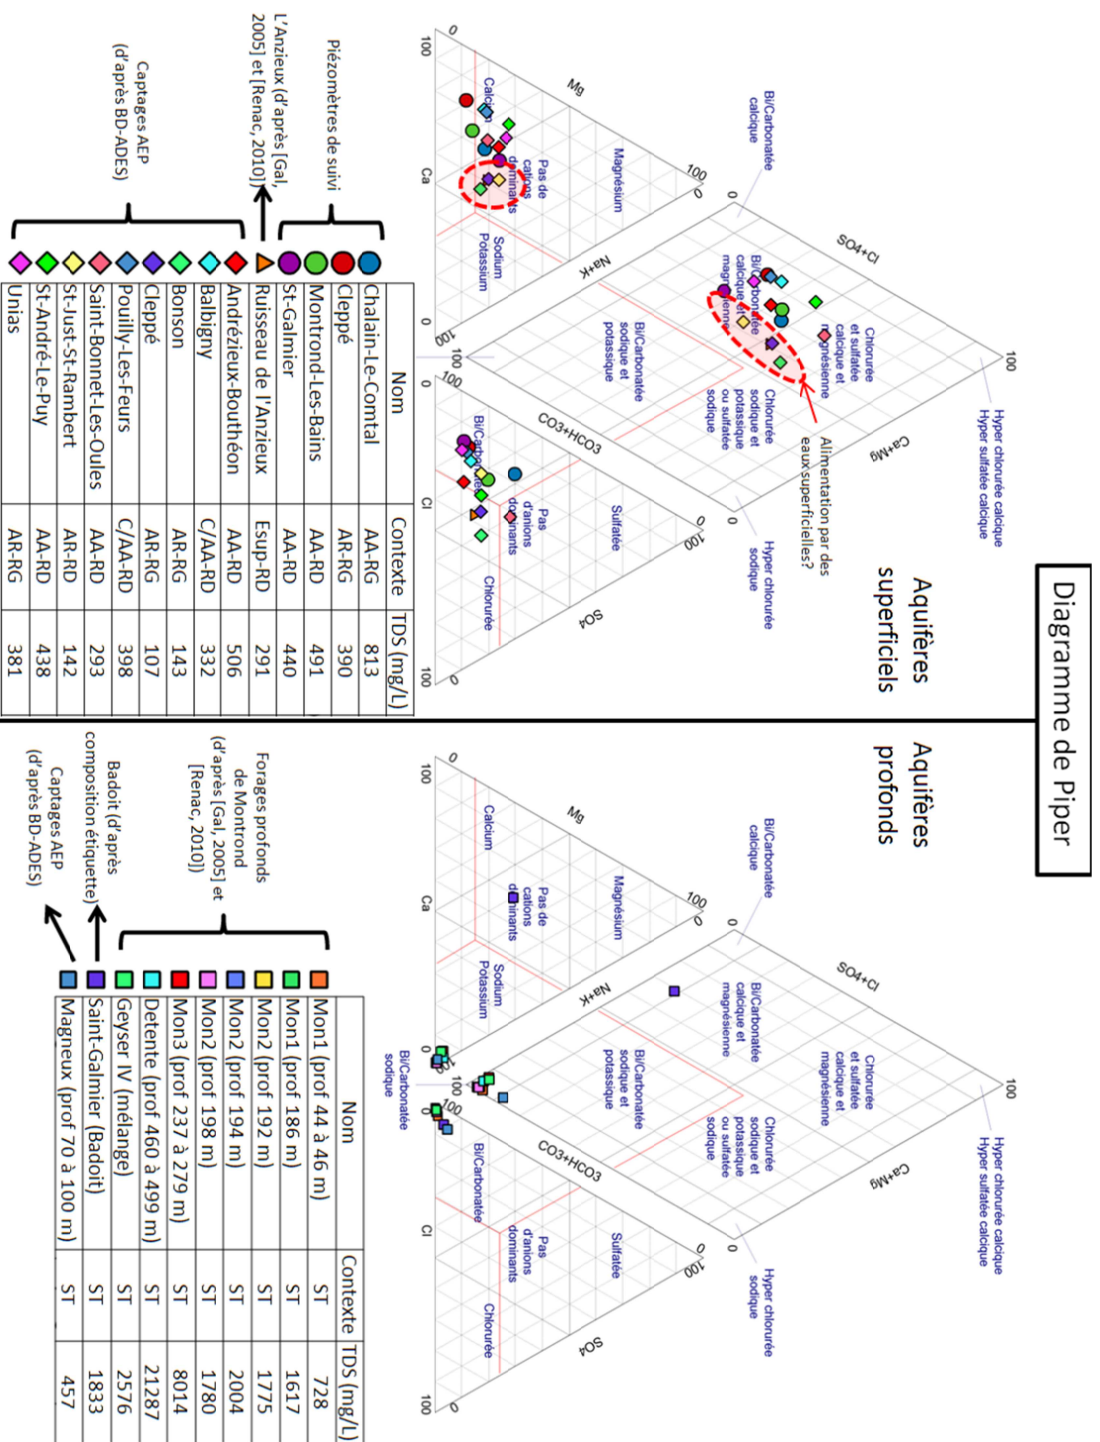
Diagramme de Piper

Aquifères superficiels

| Nom | Contexte | TDS (mg/L) |
|---|---|---|
| Chalain-Le-Comtal | AA-RG | 813 |
| Cleppé | AR-RG | 390 |
| Montrond-Les-Bains | AA-RD | 491 |
| St-Galmier | AA-RD | 440 |
| Ruisseau de l'Anzieux | Esup-RD | 291 |
| Andrézieux-Bouthéon | AA-RD | 506 |
| Balbigny | C/AA-RD | 332 |
| Bonson | AR-RG | 143 |
| Cleppé | AR-RG | 107 |
| Pouilly-Les-Feurs | C/AA-RD | 398 |
| Saint-Bonnet-Les-Oules | AA-RD | 293 |
| St-Just-St-Rambert | AR-RD | 142 |
| St-André-Le-Puy | AA-RD | 438 |
| Unias | AR-RG | 381 |

Piézomètres de suivi

L'Anzieux (d'après [Gal, 2005] et [Renac, 2010])

Captages AEP (d'après BD-ADES)

Alimentation par des eaux superficielles?

Aquifères profonds

| Nom | Contexte | TDS (mg/L) |
|---|---|---|
| Mon1 (prof 44 à 46 m) | ST | 728 |
| Mon1 (prof 186 m) | ST | 1617 |
| Mon2 (prof 192 m) | ST | 1775 |
| Mon2 (prof 194 m) | ST | 2004 |
| Mon2 (prof 198 m) | ST | 1780 |
| Mon3 (prof 237 à 279 m) | ST | 8014 |
| Detente (prof 460 à 499 m) | ST | 21287 |
| Geyser IV (mélange) | ST | 2576 |
| Saint-Galmier (Badoit) | ST | 1833 |
| Magneux (prof 70 à 100 m) | ST | 457 |

Forages profonds de Montrond (d'après [Gal, 2005] et [Renac, 2010])

Badoit (d'après composition étiquette)

Captages AEP (d'après BD-ADES)

Hyper chlorurée calcique
Hyper sulfatée calcique
Chlorurée et sulfatée calcique et magnésienne
Bi/Carbonatée calcique
Bi/Carbonatée calcique et magnésienne
Bi/Carbonatée sodique et potassique
Chlorurée sodique et potassique ou sulfatée sodique
Hyper chlorurée sodique
Bi/Carbonatée sodique
SO4+Cl
Ca+Mg
Na+K
CO3+HCO3
SO4
Mg
Ca
Cl
Magnésium
Calcium
Pas de cations dominants
Sodium Potassium
Sulfaté
Pas d'anions dominants
Bi/Carbonatée
Chlorurée
0
100